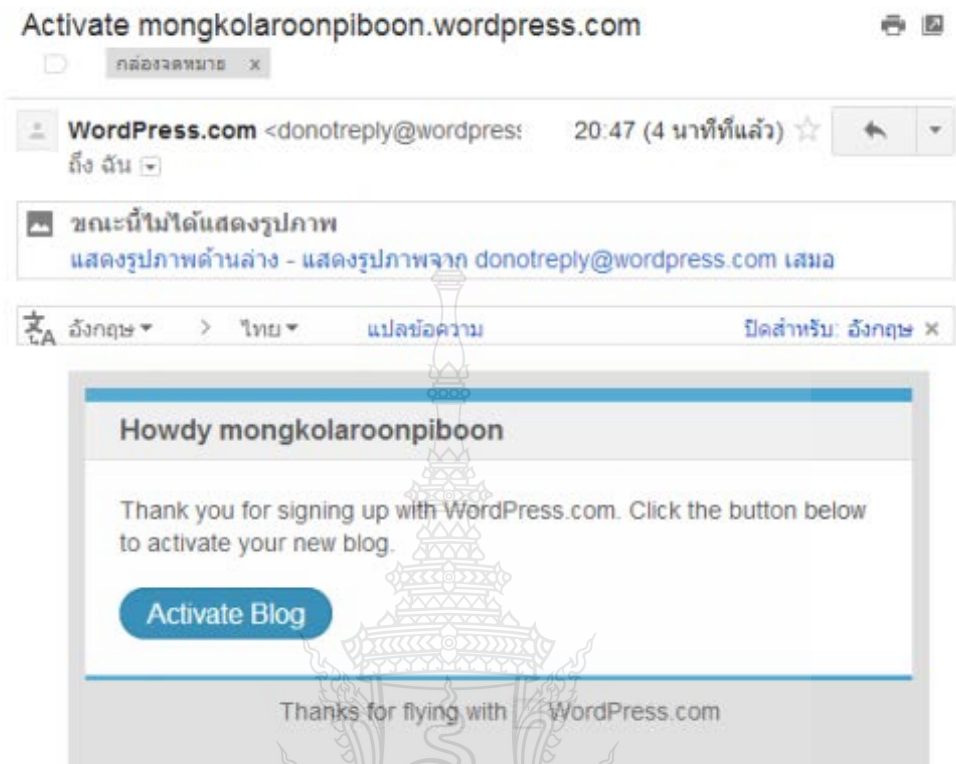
Activate mongkolaroonpiboon.wordpress.com

กล่องจดหมาย x

WordPress.com <donotreply@wordpress 20:47 (4 นาทีที่แล้ว)
ถึง ฉัน

ขณะนี้ไม่ได้แสดงรูปภาพ
แสดงรูปภาพด้านล่าง - แสดงรูปภาพจาก donotreply@wordpress.com เสมอ

อังกฤษ ▾ > ไทย ▾ แปลข้อความ ปิดสำหรับ: อังกฤษ ×

Howdy mongkolaroonpiboon

Thank you for signing up with WordPress.com. Click the button below to activate your new blog.

Activate Blog

Thanks for flying with WordPress.com